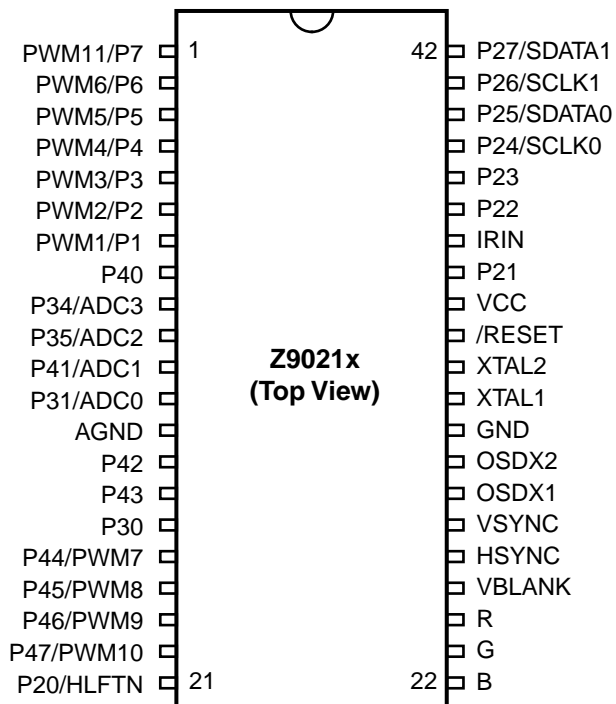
PWM11/P7 1
PWM6/P6
PWM5/P5
PWM4/P4
PWM3/P3
PWM2/P2
PWM1/P1
P40
P34/ADC3
P35/ADC2
P41/ADC1
P31/ADC0
AGND
P42
P43
P30
P44/PWM7
P45/PWM8
P46/PWM9
P47/PWM10
P20/HLFTN 21

Z9021x
(Top View)

42 P27/SDATA1
P26/SCLK1
P25/SDATA0
P24/SCLK0
P23
P22
IRIN
P21
VCC
/RESET
XTAL2
XTAL1
GND
OSDX2
OSDX1
VSYNC
HSYNC
VBLANK
R
G
22 B